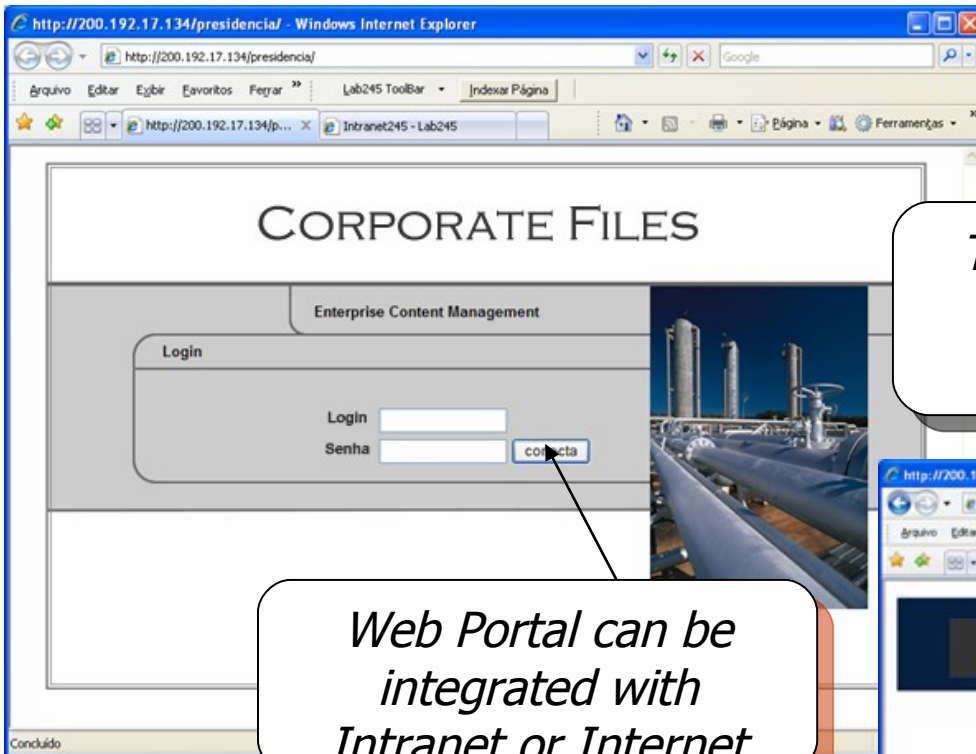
http://200.192.17.134/presidencia/ - Windows Internet Explorer

http://200.192.17.134/presidencia/

Google

Arquivo Editar Exibir Favoritos Ferrar »

Lab245 ToolBar

Indexar Página

http://200.192.17.134/p...

Intranet245 - Lab245

Página

Ferramentas

CORPORATE FILES

Enterprise Content Management

Login

Login

Senha

conecta

T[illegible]

http://200.1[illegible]

Arquivo Edita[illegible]

Web Portal can be integrated with Intranet or Internet

Concluído